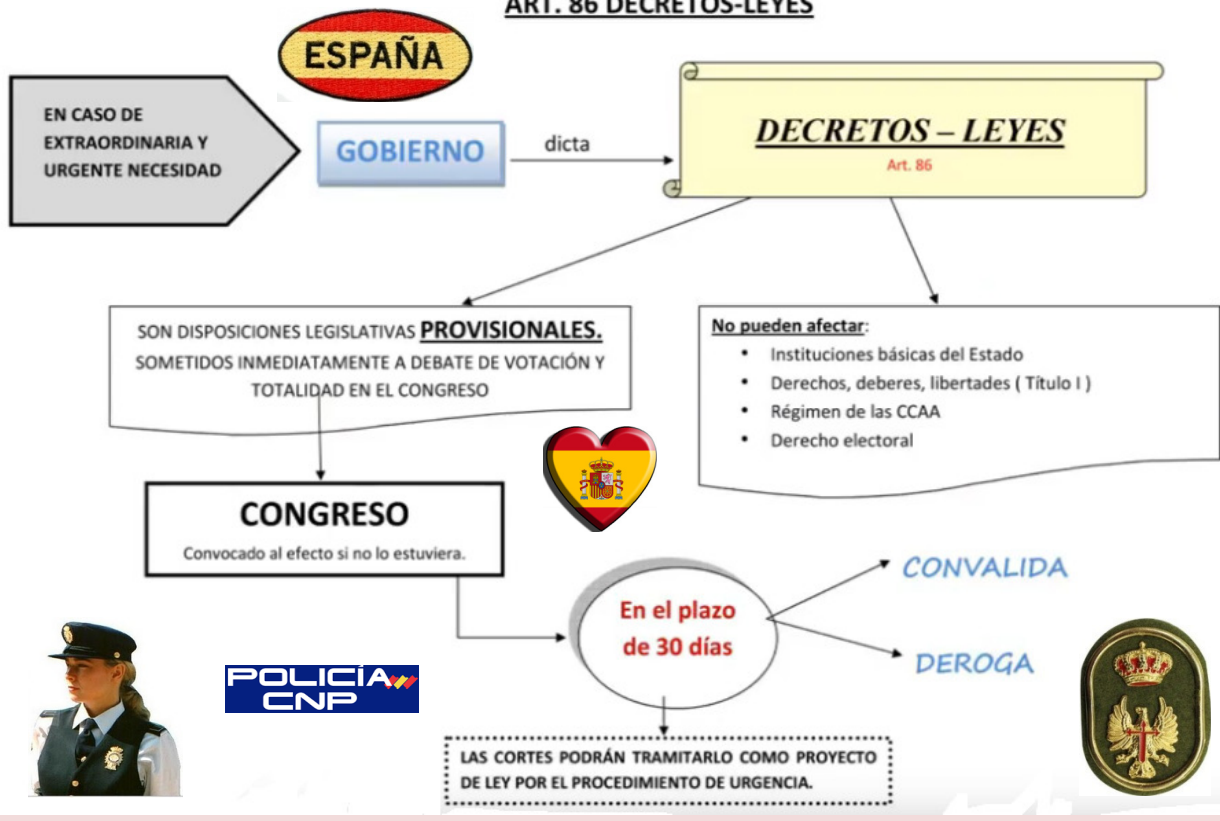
ART. 86 DECRETOS-LEYES

ESPAÑA

EN CASO DE EXTRAORDINARIA Y URGENTE NECESIDAD

GOBIERNO

dicta

DECRETOS – LEYES
Art. 86

SON DISPOSICIONES LEGISLATIVAS PROVISIONALES. SOMETIDOS INMEDIATAMENTE A DEBATE DE VOTACIÓN Y TOTALIDAD EN EL CONGRESO

No pueden afectar:
• Instituciones básicas del Estado
• Derechos, deberes, libertades ( Título I )
• Régimen de las CCAA
• Derecho electoral

CONGRESO
Convocado al efecto si no lo estuviera.

En el plazo de 30 días

CONVALIDA

DEROGA

POLICÍA CNP

LAS CORTES PODRÁN TRAMITARLO COMO PROYECTO DE LEY POR EL PROCEDIMIENTO DE URGENCIA.